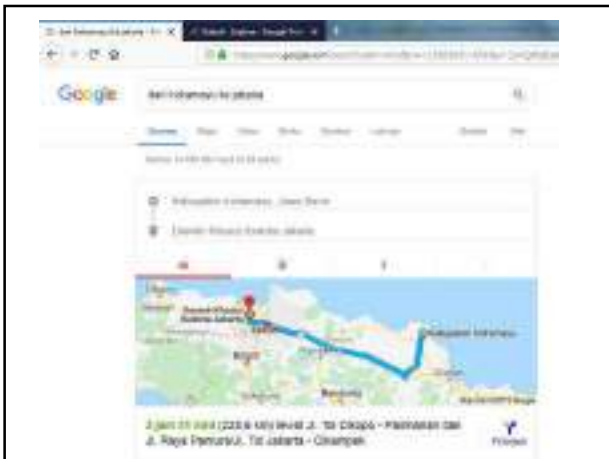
Google

dari indramayu ke jakarta

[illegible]

Kabupaten Indramayu, Jawa Barat

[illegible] Jakarta

Kabupaten Indramayu

Bekasi

Bogor

Bandung

3 jam 31 mnt (220,8 km) lewat Jl. Tol Cikopo - Palimanan dan Jl. Raya Pamanukan, Tol Jakarta - Cikampek

Petunjuk